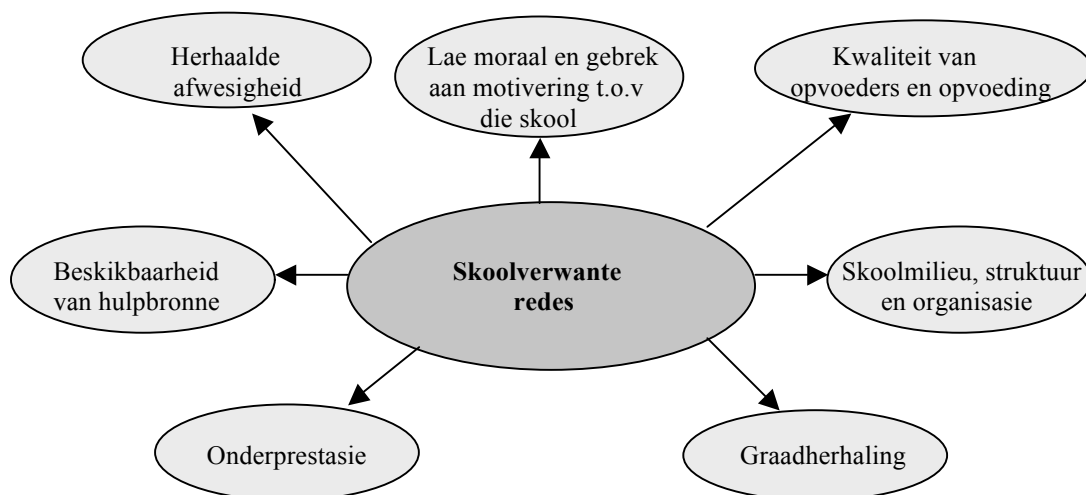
Herhaalde afwesigheid

Lae moraal en gebrek aan motivering t.o.v die skool

Kwaliteit van opvoeders en opvoeding

Beskikbaarheid van hulpbronne

**Skoolverwante redes**

Skoolmilieu, struktuur en organisasie

Onderprestasie

Graadherhaling